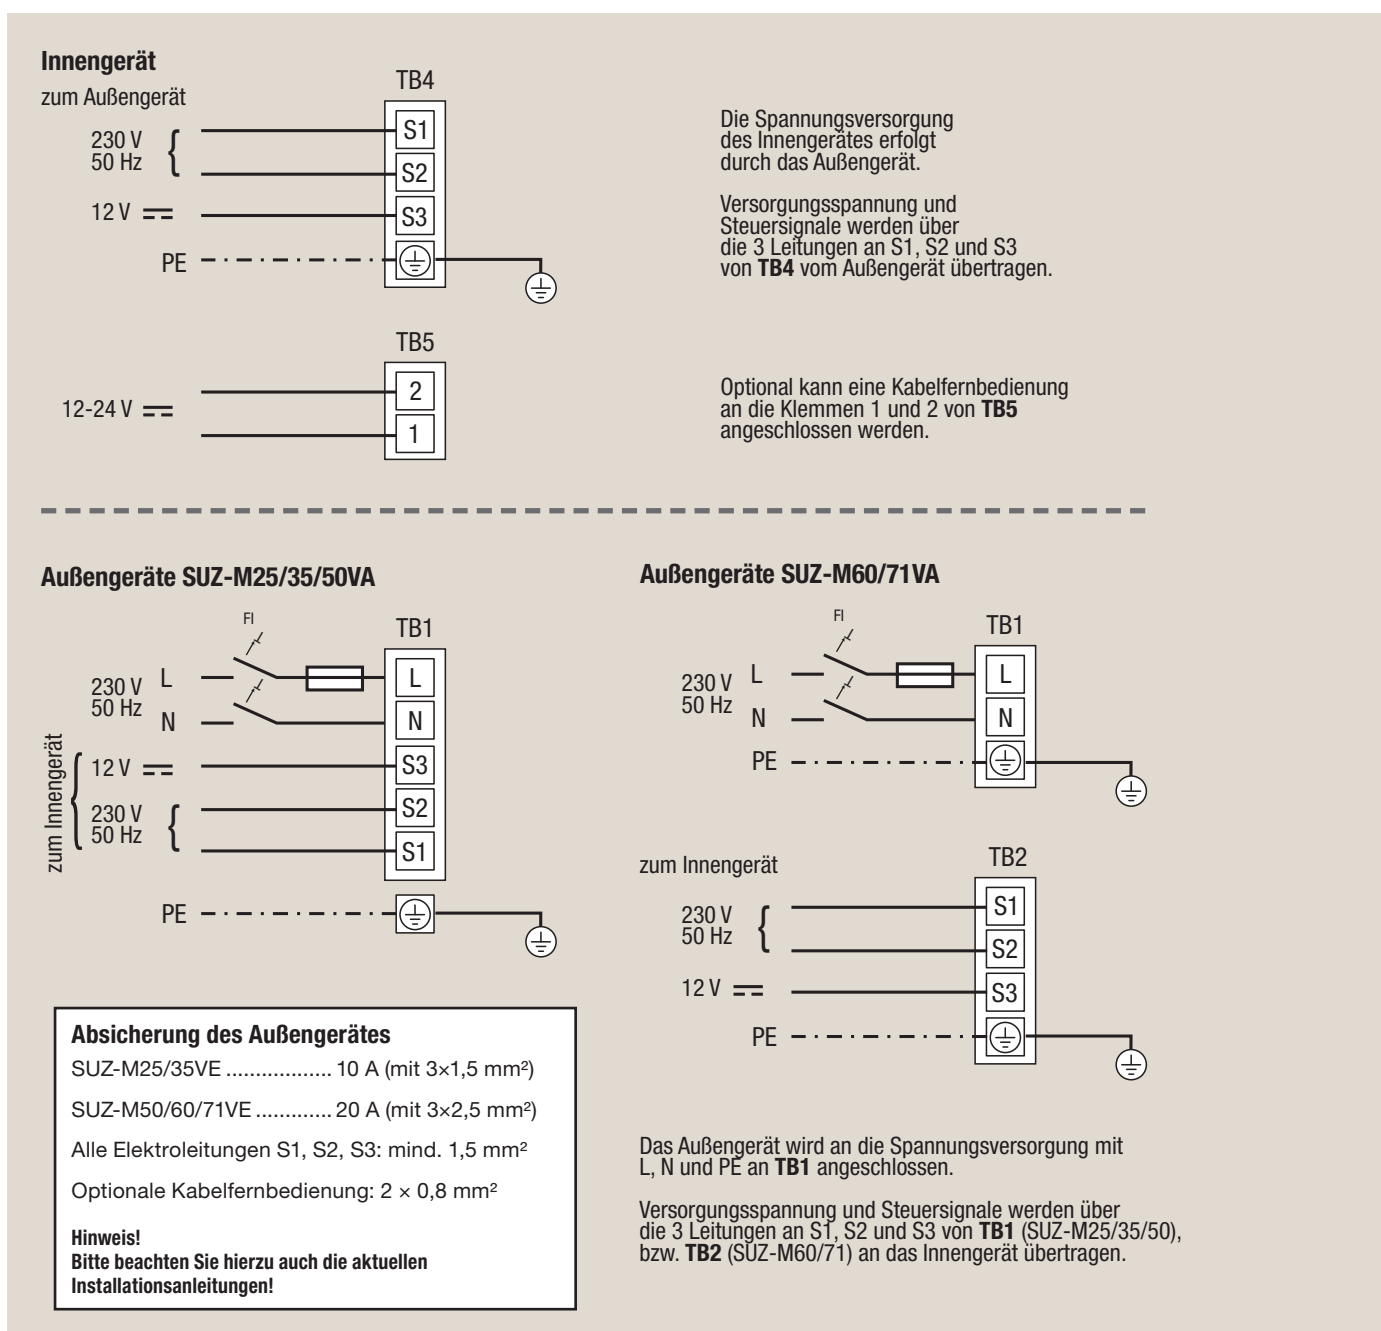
**Innengerät**

zum Außengerät

TB4

230 V 50 Hz

S1

S2

12 V ⎓

S3

PE

Die Spannungsversorgung des Innengerätes erfolgt durch das Außengerät.

Versorgungsspannung und Steuersignale werden über die 3 Leitungen an S1, S2 und S3 von **TB4** vom Außengerät übertragen.

TB5

12-24 V ⎓

2

1

Optional kann eine Kabelfernbedienung an die Klemmen 1 und 2 von **TB5** angeschlossen werden.

**Außengeräte SUZ-M25/35/50VA**

FI

TB1

230 V 50 Hz

L

N

L

N

zum Innengerät

12 V ⎓

S3

230 V 50 Hz

S2

S1

PE

**Außengeräte SUZ-M60/71VA**

FI

TB1

230 V 50 Hz

L

N

L

N

PE

zum Innengerät

TB2

230 V 50 Hz

S1

S2

12 V ⎓

S3

PE

**Absicherung des Außengerätes**

SUZ-M25/35VE .................. 10 A (mit 3×1,5 mm²)

SUZ-M50/60/71VE ............. 20 A (mit 3×2,5 mm²)

Alle Elektroleitungen S1, S2, S3: mind. 1,5 mm²

Optionale Kabelfernbedienung: 2 × 0,8 mm²

**Hinweis!**
**Bitte beachten Sie hierzu auch die aktuellen Installationsanleitungen!**

Das Außengerät wird an die Spannungsversorgung mit L, N und PE an **TB1** angeschlossen.

Versorgungsspannung und Steuersignale werden über die 3 Leitungen an S1, S2 und S3 von **TB1** (SUZ-M25/35/50), bzw. **TB2** (SUZ-M60/71) an das Innengerät übertragen.